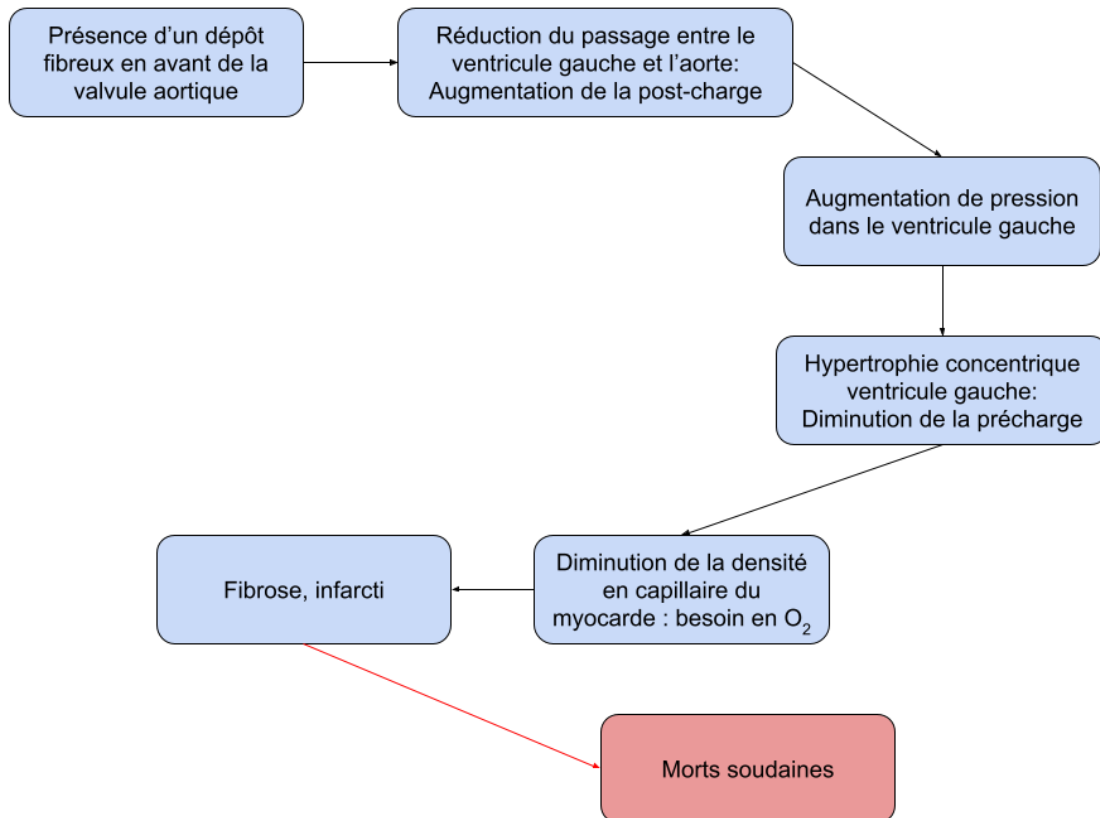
Présence d’un dépôt fibreux en avant de la valvule aortique

Réduction du passage entre le ventricule gauche et l’aorte: Augmentation de la post-charge

Augmentation de pression dans le ventricule gauche

Hypertrophie concentrique ventricule gauche: Diminution de la précharge

Diminution de la densité en capillaire du myocarde : besoin en $O_2$

Fibrose, infarcti

Morts soudaines